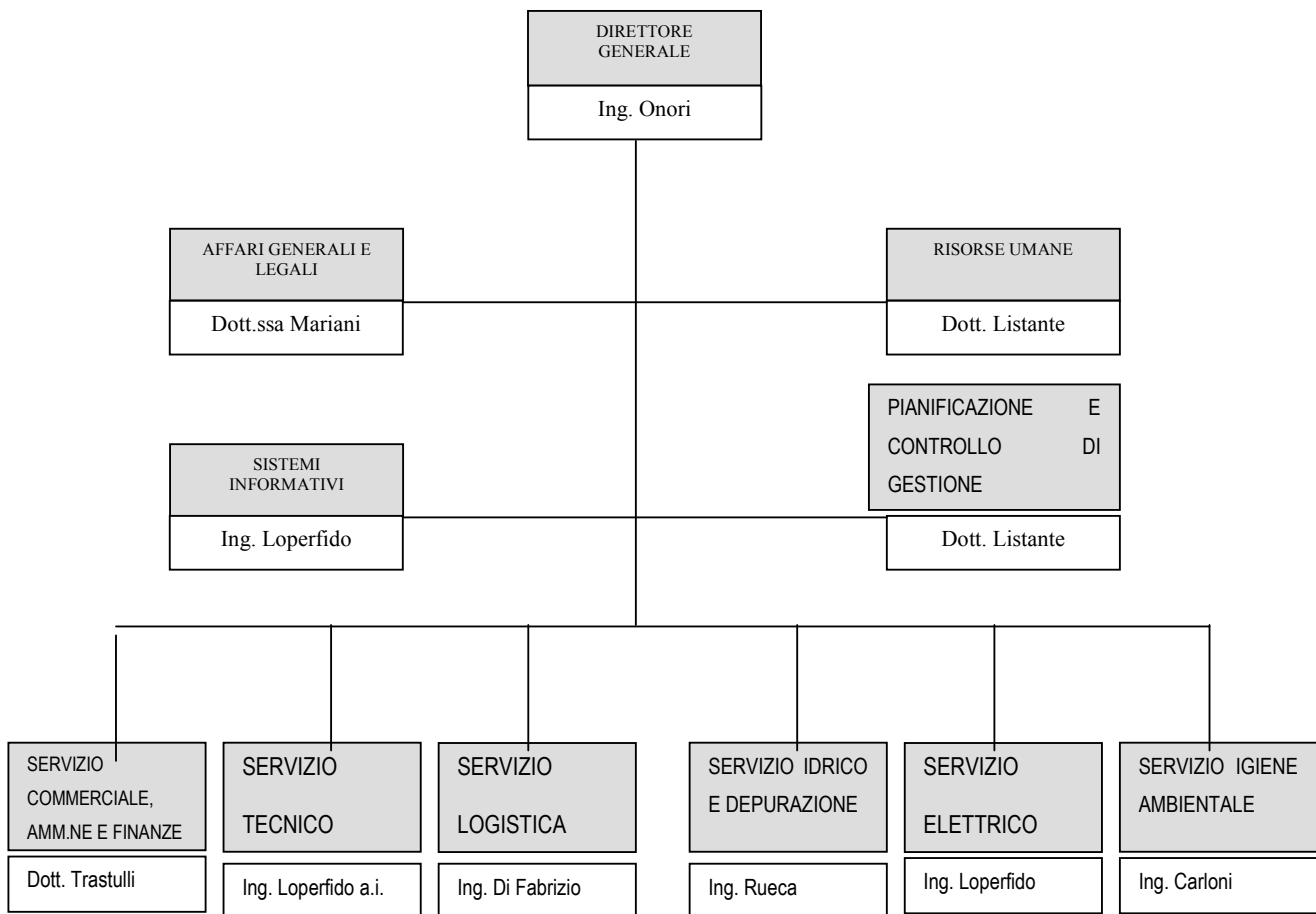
DIRETTORE GENERALE

Ing. Onori

AFFARI GENERALI E LEGALI

Dott.ssa Mariani

RISORSE UMANE

Dott. Listante

PIANIFICAZIONE E CONTROLLO DI GESTIONE

Dott. Listante

SISTEMI INFORMATIVI

Ing. Loperfido

SERVIZIO COMMERCIALE, AMM.NE E FINANZE

Dott. Trastulli

SERVIZIO TECNICO

Ing. Loperfido a.i.

SERVIZIO LOGISTICA

Ing. Di Fabrizio

SERVIZIO IDRICO E DEPURAZIONE

Ing. Rueca

SERVIZIO ELETTRICO

Ing. Loperfido

SERVIZIO IGIENE AMBIENTALE

Ing. Carloni